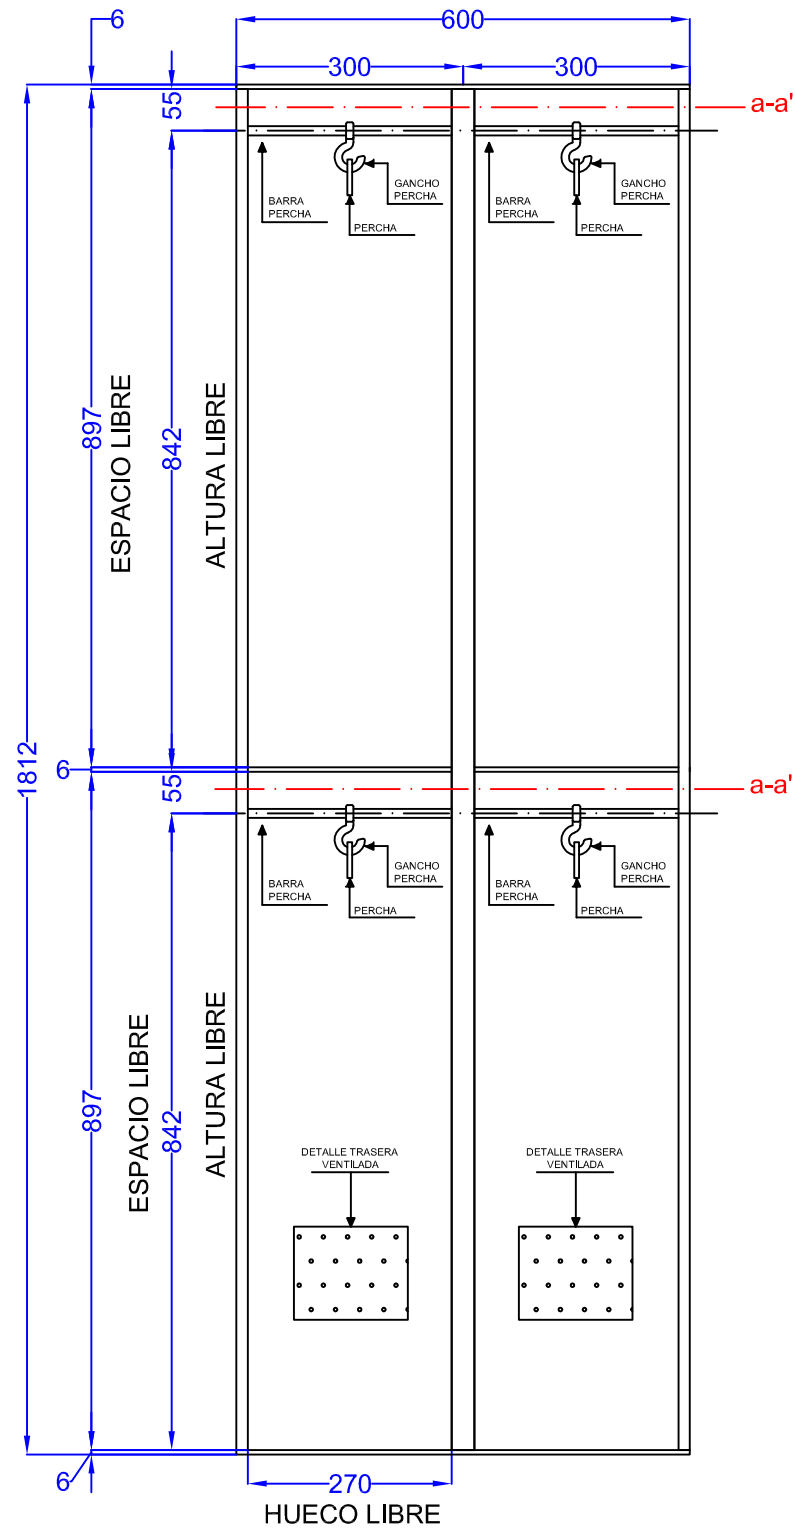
6

600

300

300

55

a-a'

BARRA PERCHA

GANCHO PERCHA

PERCHA

BARRA PERCHA

GANCHO PERCHA

PERCHA

1812

897

ESPACIO LIBRE

842

ALTURA LIBRE

6

55

a-a'

BARRA PERCHA

GANCHO PERCHA

PERCHA

BARRA PERCHA

GANCHO PERCHA

PERCHA

897

ESPACIO LIBRE

842

ALTURA LIBRE

DETALLE TRASERA VENTILADA

DETALLE TRASERA VENTILADA

6

270

HUECO LIBRE